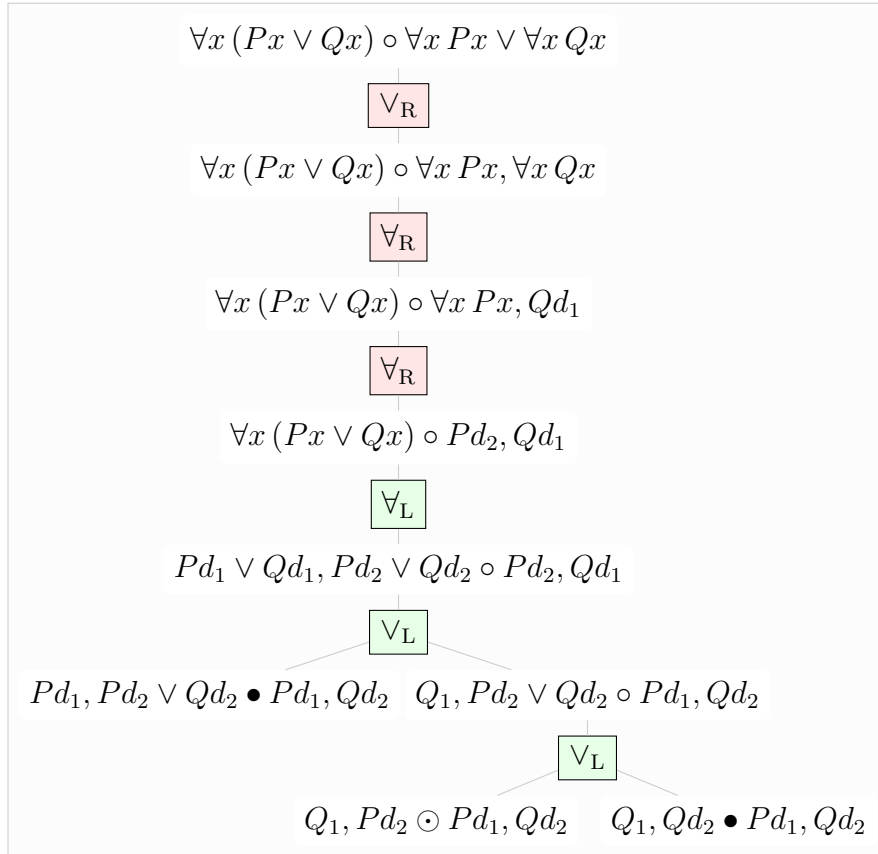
$\forall x\,(Px \vee Qx) \circ \forall x\,Px \vee \forall x\,Qx$

$\vee_{\mathrm{R}}$

$\forall x\,(Px \vee Qx) \circ \forall x\,Px, \forall x\,Qx$

$\forall_{\mathrm{R}}$

$\forall x\,(Px \vee Qx) \circ \forall x\,Px, Qd_1$

$\forall_{\mathrm{R}}$

$\forall x\,(Px \vee Qx) \circ Pd_2, Qd_1$

$\forall_{\mathrm{L}}$

$Pd_1 \vee Qd_1, Pd_2 \vee Qd_2 \circ Pd_2, Qd_1$

$\vee_{\mathrm{L}}$

$Pd_1, Pd_2 \vee Qd_2 \bullet Pd_1, Qd_2$

$Q_1, Pd_2 \vee Qd_2 \circ Pd_1, Qd_2$

$\vee_{\mathrm{L}}$

$Q_1, Pd_2 \odot Pd_1, Qd_2$

$Q_1, Qd_2 \bullet Pd_1, Qd_2$